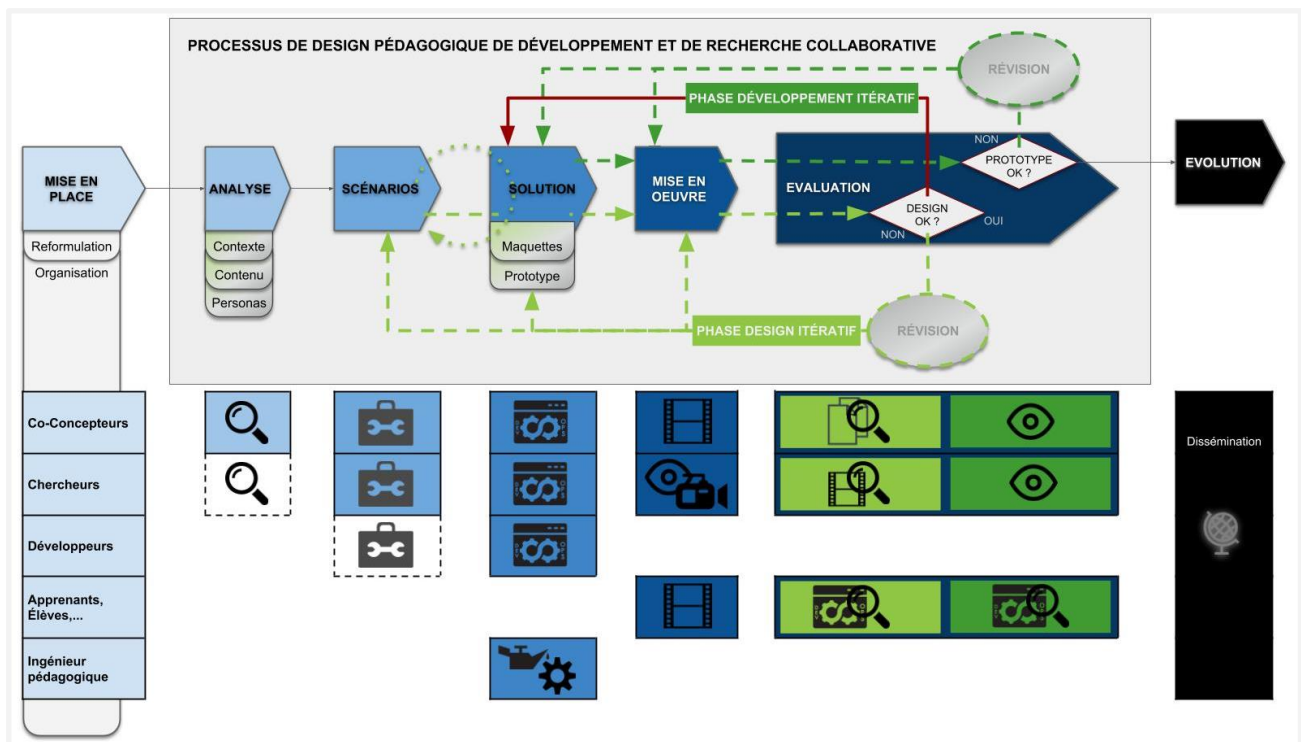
PROCESSUS DE DESIGN PÉDAGOGIQUE DE DÉVELOPPEMENT ET DE RECHERCHE COLLABORATIVE

RÉVISION

PHASE DÉVELOPPEMENT ITÉRATIF

MISE EN PLACE

Reformulation

Organisation

ANALYSE

Contexte

Contenu

Personas

SCÉNARIOS

SOLUTION

Maquettes

Prototype

MISE EN OEUVRE

EVALUATION

NON

PROTOTYPE OK ?

DESIGN OK ?

OUI

NON

EVOLUTION

PHASE DESIGN ITÉRATIF

RÉVISION

Co-Concepteurs

Chercheurs

Développeurs

Apprenants, Élèves,...

Ingénieur pédagogique

Dissémination